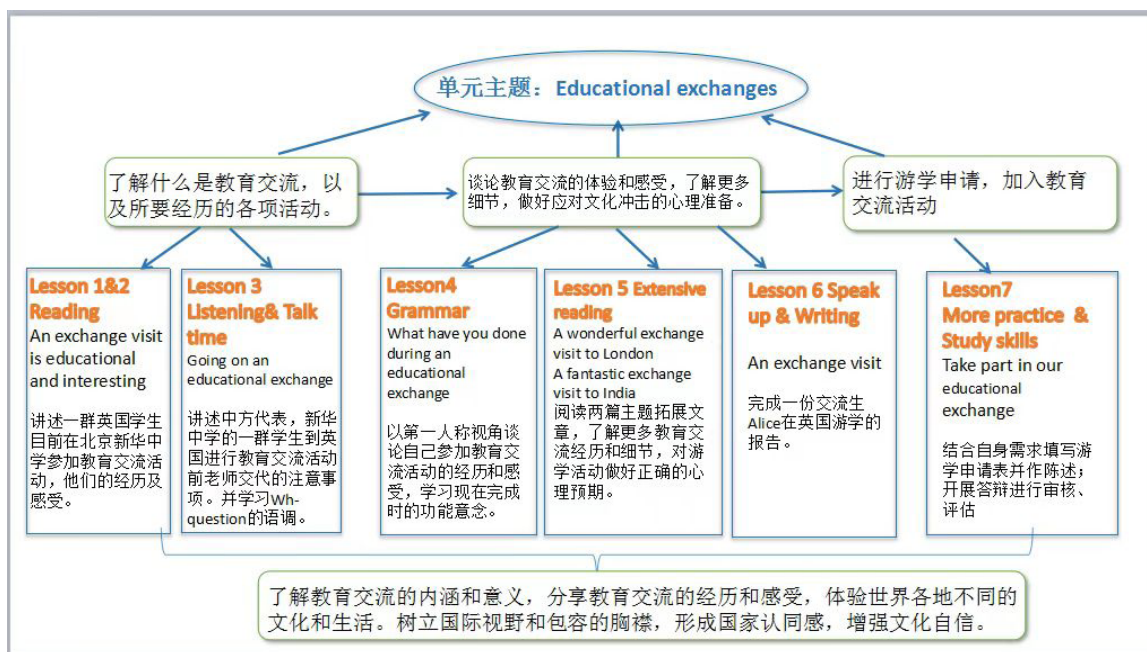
单元主题：Educational exchanges

了解什么是教育交流，以及所要经历的各项活动。

谈论教育交流的体验和感受，了解更多细节，做好应对文化冲击的心理准备。

进行游学申请，加入教育交流活动

Lesson 1&2 Reading
An exchange visit is educational and interesting

讲述一群英国学生目前在北京新华中学参加教育交流活动，他们的经历及感受。

Lesson 3 Listening& Talk time
Going on an educational exchange

讲述中方代表，新华中学的一群学生到英国进行教育交流活动前老师交代的注意事项。并学习Wh-question的语调。

Lesson4 Grammar
What have you done during an educational exchange

以第一人称视角谈论自己参加教育交流活动的经历和感受，学习现在完成时的功能意念。

Lesson 5 Extensive reading
A wonderful exchange visit to London
A fantastic exchange visit to India
阅读两篇主题拓展文章，了解更多教育交流经历和细节，对游学活动做好正确的心理预期。

Lesson 6 Speak up & Writing

An exchange visit

完成一份交流生Alice在英国游学的报告。

Lesson7 More practice & Study skills
Take part in our educational exchange

结合自身需求填写游学申请表并作陈述；开展答辩进行审核、评估

了解教育交流的内涵和意义，分享教育交流的经历和感受，体验世界各地不同的文化和生活。树立国际视野和包容的胸襟，形成国家认同感，增强文化自信。